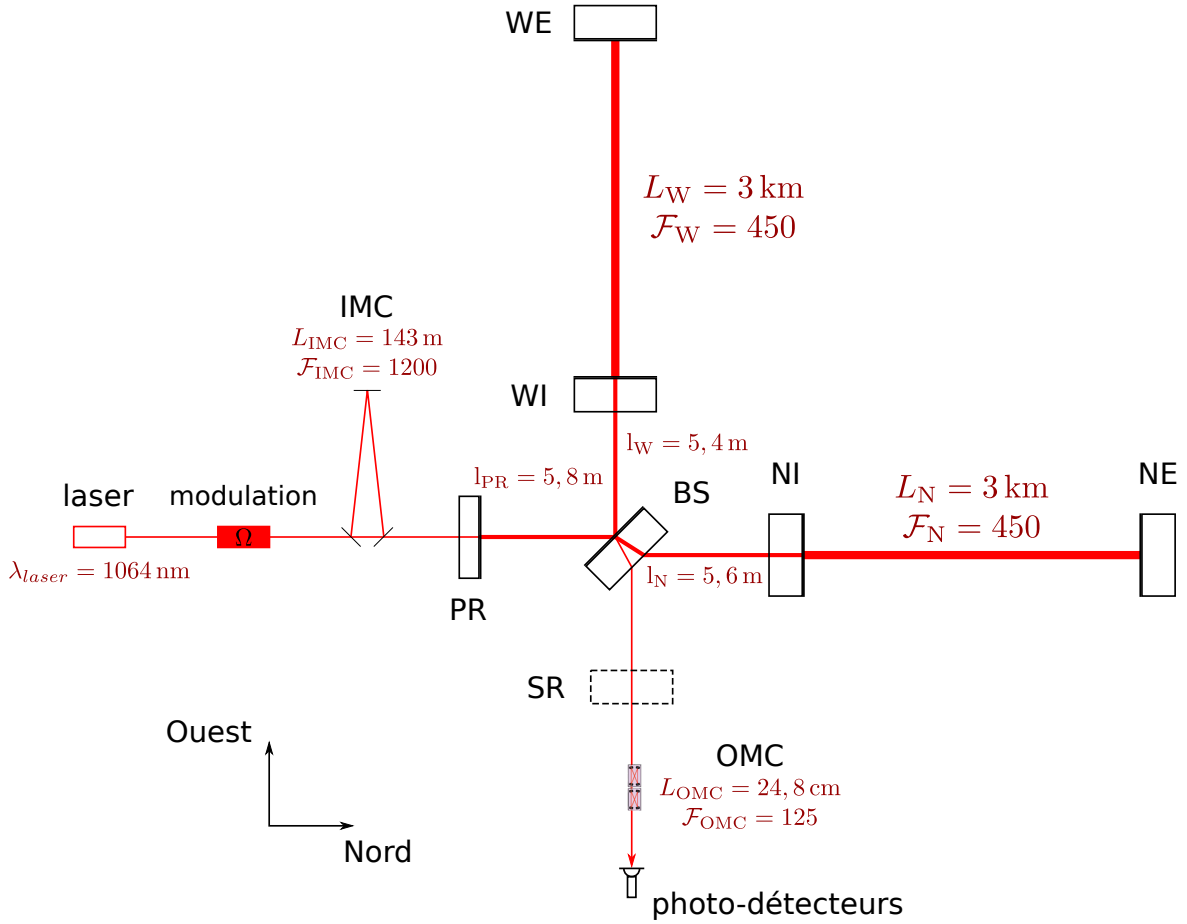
WE

$L_{\mathrm{W}} = 3\,\mathrm{km}$
$\mathcal{F}_{\mathrm{W}} = 450$

IMC
$L_{\mathrm{IMC}} = 143\,\mathrm{m}$
$\mathcal{F}_{\mathrm{IMC}} = 1200$

WI

$\mathrm{l_W} = 5,4\,\mathrm{m}$

$\mathrm{l_{PR}} = 5,8\,\mathrm{m}$

laser

modulation

$\Omega$

$\lambda_{laser} = 1064\,\mathrm{nm}$

PR

BS

NI

$L_{\mathrm{N}} = 3\,\mathrm{km}$
$\mathcal{F}_{\mathrm{N}} = 450$

NE

$\mathrm{l_N} = 5,6\,\mathrm{m}$

SR

Ouest

Nord

OMC
$L_{\mathrm{OMC}} = 24,8\,\mathrm{cm}$
$\mathcal{F}_{\mathrm{OMC}} = 125$

photo-détecteurs